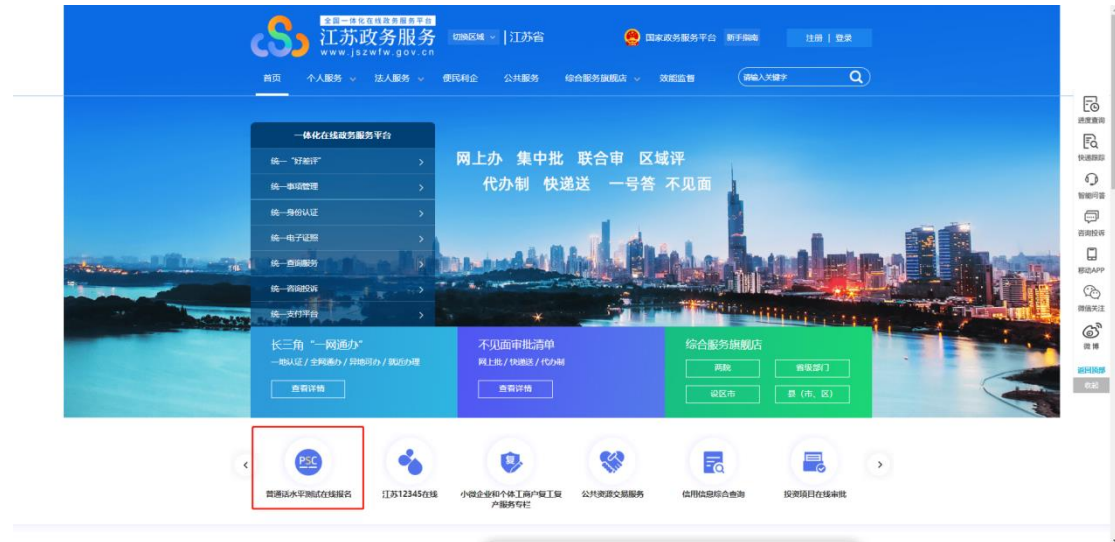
全国一体化在线政务服务平台
江苏政务服务
www.jszwfw.gov.cn
切换区域 | 江苏省
国家政务服务平台 新手指南
注册 | 登录

首页 个人服务 法人服务 便民利企 公共服务 综合服务旗舰店 效能监督
请输入关键字

一体化在线政务服务平台
统一"好差评"
统一事项管理
统一身份认证
统一电子证照
统一查询服务
统一咨询投诉
统一支付平台

网上办 集中批 联合审 区域评
代办制 快递送 一号答 不见面

长三角"一网通办"
一地认证 / 全网通办 / 异地可办 / 就近办理
查看详情

不见面审批清单
网上批 / 快递送 / 代办制
查看详情

综合服务旗舰店
两院 省级部门
设区市 县（市、区）

进度查询
快速跟踪
智能问答
咨询投诉
移动APP
微信关注
微博
返回顶部
收起

PSC
普通话水平测试在线报名
江苏12345在线
小微企业和个体工商户复工复产服务专栏
公共资源交易服务
信用信息综合查询
投资项目在线审批